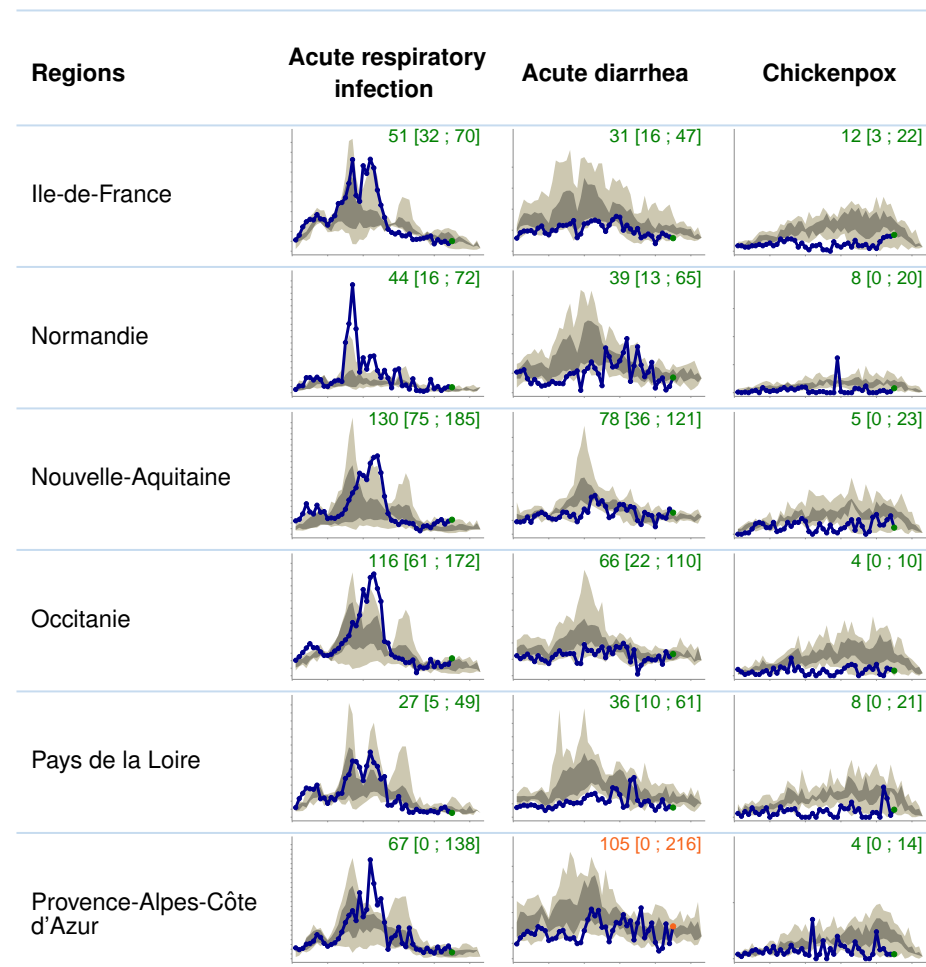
| Regions | Acute respiratory infection | Acute diarrhea | Chickenpox |
|---|---|---|---|
| Ile-de-France | 51 [32 ; 70] | 31 [16 ; 47] | 12 [3 ; 22] |
| Normandie | 44 [16 ; 72] | 39 [13 ; 65] | 8 [0 ; 20] |
| Nouvelle-Aquitaine | 130 [75 ; 185] | 78 [36 ; 121] | 5 [0 ; 23] |
| Occitanie | 116 [61 ; 172] | 66 [22 ; 110] | 4 [0 ; 10] |
| Pays de la Loire | 27 [5 ; 49] | 36 [10 ; 61] | 8 [0 ; 21] |
| Provence-Alpes-Côte d'Azur | 67 [0 ; 138] | 105 [0 ; 216] | 4 [0 ; 14] |